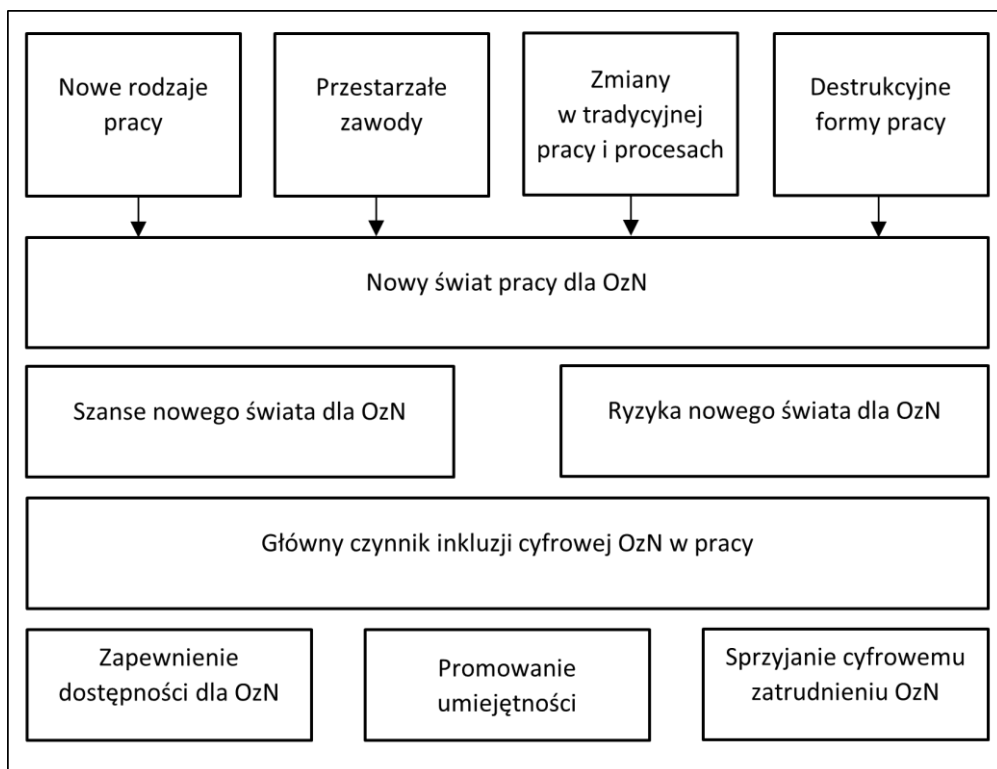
Nowe rodzaje pracy

Przestarzałe zawody

Zmiany w tradycyjnej pracy i procesach

Destrukcyjne formy pracy

Nowy świat pracy dla OzN

Szanse nowego świata dla OzN

Ryzyka nowego świata dla OzN

Główny czynnik inkluzji cyfrowej OzN w pracy

Zapewnienie dostępności dla OzN

Promowanie umiejętności

Sprzyjanie cyfrowemu zatrudnieniu OzN